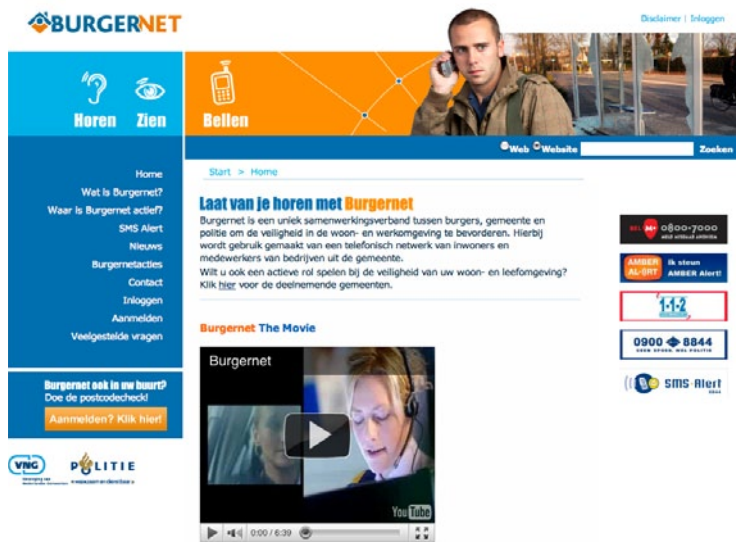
BURGERNET

Disclaimer | Inloggen

Horen Zien

Bellen

Web Website Zoeken

Home
Wat is Burgernet?
Waar is Burgernet actief?
SMS Alert
Nieuws
Burgernetacties
Contact
Inloggen
Aanmelden
Veelgestelde vragen

Burgernet ook in uw buurt?
Doe de postcodecheck!
Aanmelden? Klik hier!

VNG

POLITIE

Start > Home

Laat van je horen met Burgernet

Burgernet is een uniek samenwerkingsverband tussen burgers, gemeente en politie om de veiligheid in de woon- en werkomgeving te bevorderen. Hierbij wordt gebruik gemaakt van een telefonisch netwerk van inwoners en medewerkers van bedrijven uit de gemeente.
Wilt u ook een actieve rol spelen bij de veiligheid van uw woon- en leefomgeving? Klik hier voor de deelnemende gemeenten.

Burgernet The Movie

Burgernet

YouTube

0:00 / 6:39

BEL M 0800-7000

AMBER AL-RT Ik steun AMBER Alert!

1-1-2

0900 8844

SMS-Alert